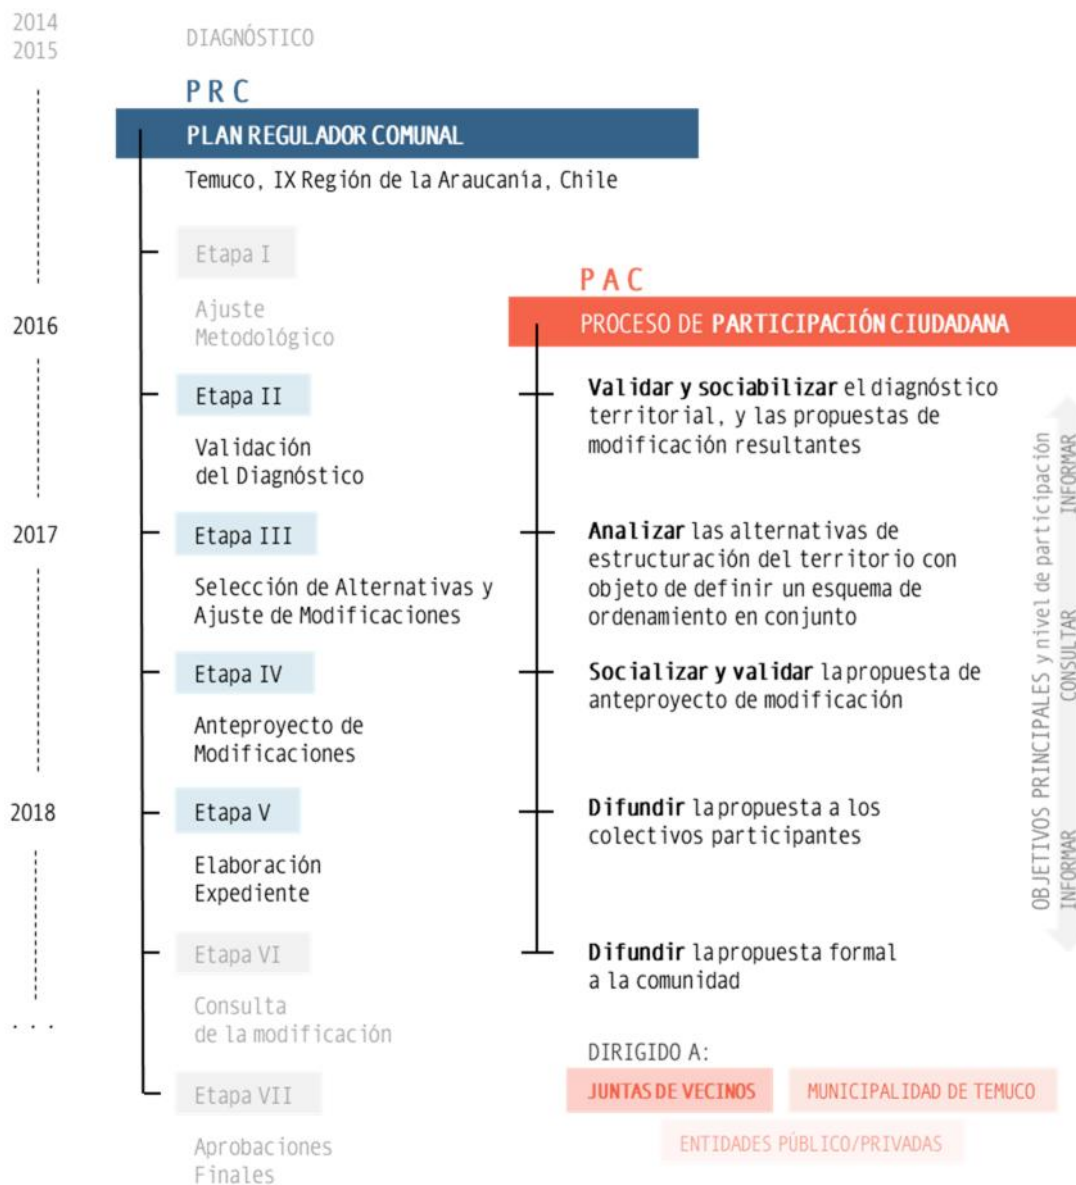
2014
2015

DIAGNÓSTICO

PRC
PLAN REGULADOR COMUNAL
Temuco, IX Región de la Araucanía, Chile

Etapa I
Ajuste Metodológico

2016

PAC
PROCESO DE PARTICIPACIÓN CIUDADANA

Etapa II
Validación del Diagnóstico

Validar y sociabilizar el diagnóstico territorial, y las propuestas de modificación resultantes

2017

Etapa III
Selección de Alternativas y Ajuste de Modificaciones

Analizar las alternativas de estructuración del territorio con objeto de definir un esquema de ordenamiento en conjunto

Etapa IV
Anteproyecto de Modificaciones

Socializar y validar la propuesta de anteproyecto de modificación

2018

Etapa V
Elaboración Expediente

Difundir la propuesta a los colectivos participantes

Etapa VI
Consulta de la modificación

Difundir la propuesta formal a la comunidad

...

Etapa VII
Aprobaciones Finales

OBJETIVOS PRINCIPALES y nivel de participación
INFORMAR
CONSULTAR
INFORMAR

DIRIGIDO A:
JUNTAS DE VECINOS
MUNICIPALIDAD DE TEMUCO
ENTIDADES PÚBLICO/PRIVADAS